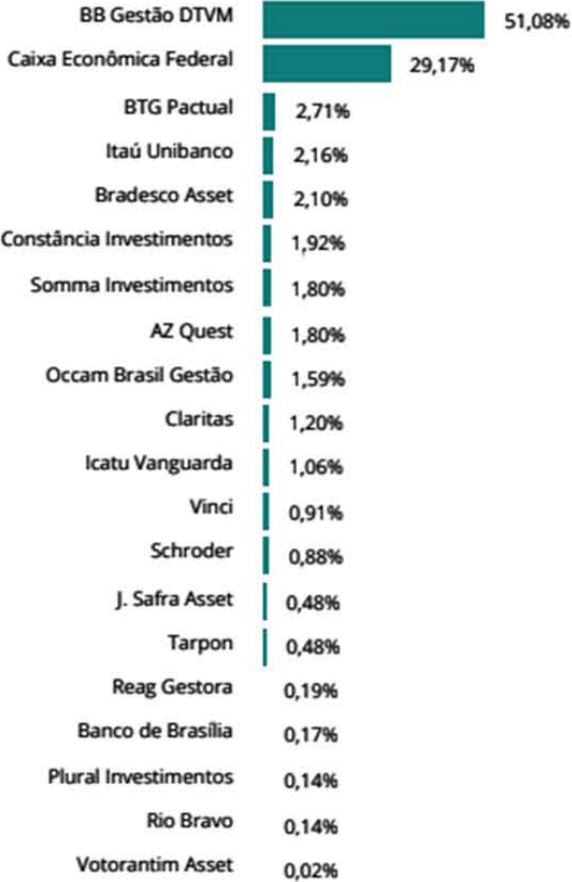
| | |
|---|---|
| BB Gestão DTVM | 51,08% |
| Caixa Econômica Federal | 29,17% |
| BTG Pactual | 2,71% |
| Itaú Unibanco | 2,16% |
| Bradesco Asset | 2,10% |
| Constância Investimentos | 1,92% |
| Somma Investimentos | 1,80% |
| AZ Quest | 1,80% |
| Occam Brasil Gestão | 1,59% |
| Claritas | 1,20% |
| Icatu Vanguarda | 1,06% |
| Vinci | 0,91% |
| Schroder | 0,88% |
| J. Safra Asset | 0,48% |
| Tarpon | 0,48% |
| Reag Gestora | 0,19% |
| Banco de Brasília | 0,17% |
| Plural Investimentos | 0,14% |
| Rio Bravo | 0,14% |
| Votorantim Asset | 0,02% |